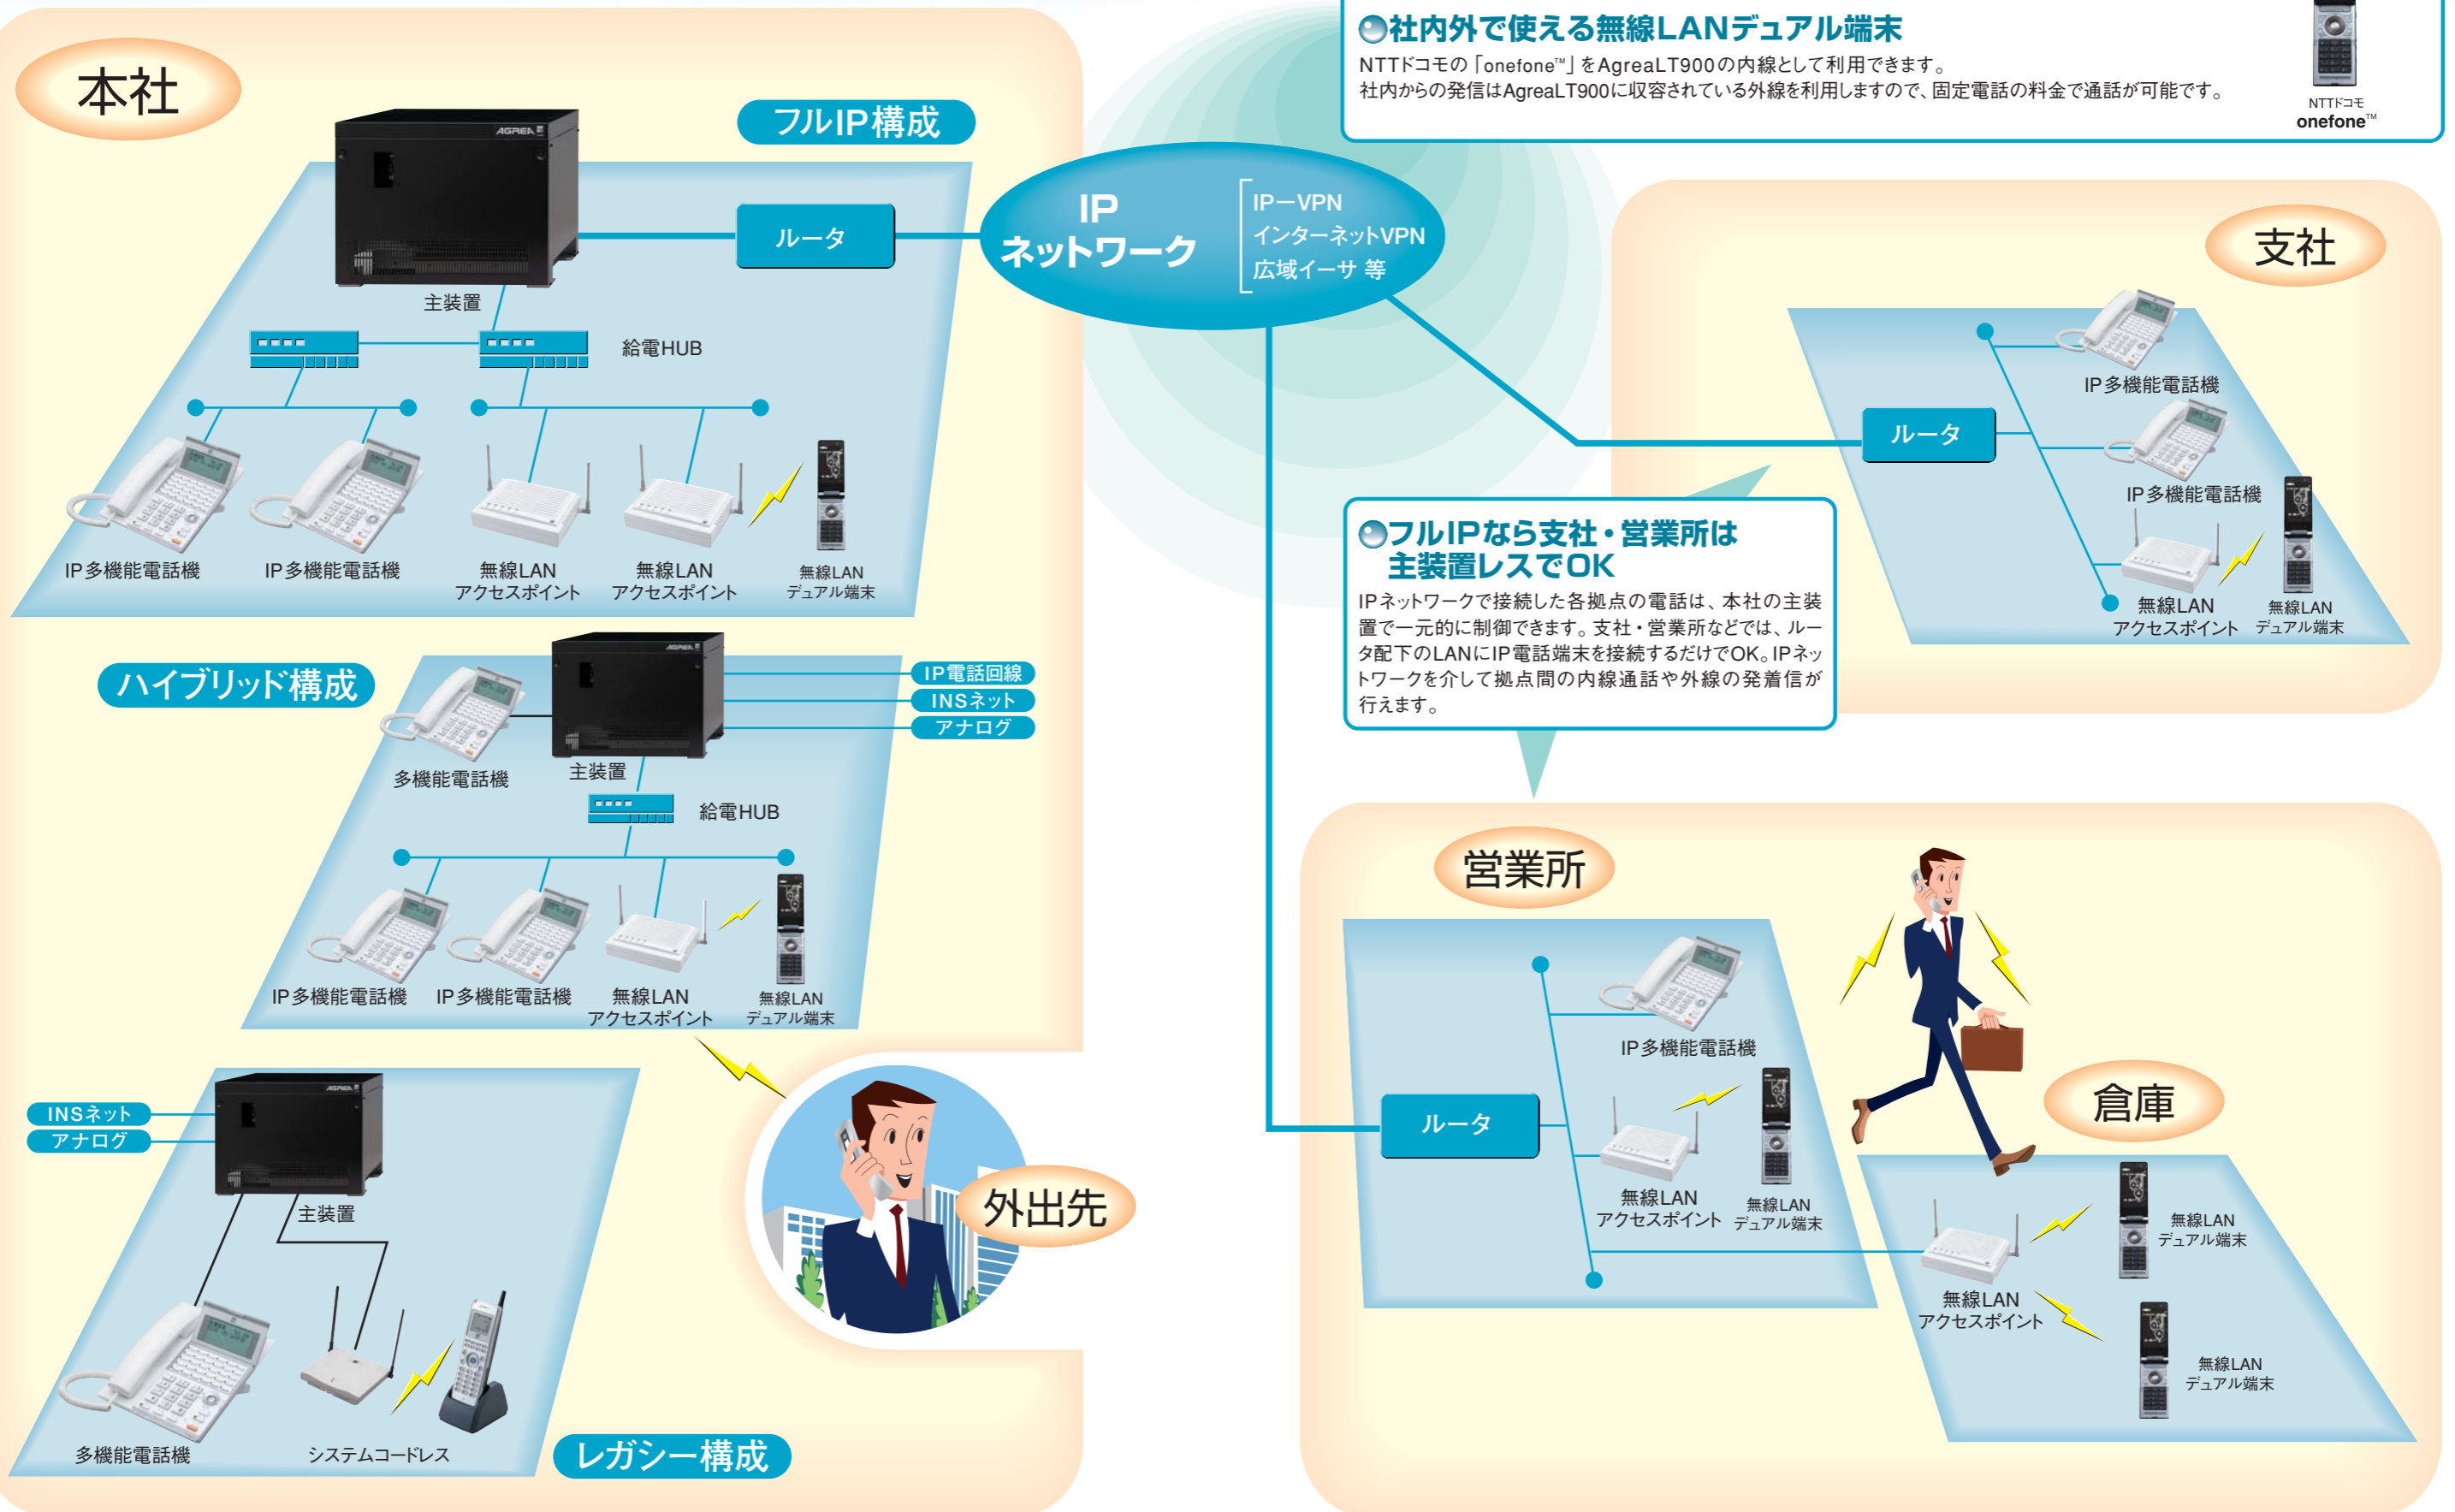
本社

フルIP構成

AGREA

主装置

ルータ

給電HUB

IP多機能電話機

IP多機能電話機

無線LAN
アクセスポイント

無線LAN
アクセスポイント

無線LAN
デュアル端末

IP
ネットワーク

IP－VPN
インターネットVPN
広域イーサ 等

社内外で使える無線LANデュアル端末

NTTドコモの「onefone™」をAgreaLT900の内線として利用できます。
社内からの発信はAgreaLT900に収容されている外線を利用しますので、固定電話の料金で通話が可能です。

NTTドコモ
onefone™

支社

IP多機能電話機

ルータ

IP多機能電話機

無線LAN
アクセスポイント

無線LAN
デュアル端末

フルIPなら支社・営業所は
主装置レスでOK

IPネットワークで接続した各拠点の電話は、本社の主装置で一元的に制御できます。支社・営業所などでは、ルータ配下のLANにIP電話端末を接続するだけでOK。IPネットワークを介して拠点間の内線通話や外線の発着信が行えます。

ハイブリッド構成

AGREA

IP電話回線
INSネット
アナログ

多機能電話機

主装置

給電HUB

IP多機能電話機

IP多機能電話機

無線LAN
アクセスポイント

無線LAN
デュアル端末

AGREA

INSネット
アナログ

主装置

多機能電話機

システムコードレス

レガシー構成

外出先

営業所

IP多機能電話機

ルータ

無線LAN
アクセスポイント

無線LAN
デュアル端末

倉庫

無線LAN
デュアル端末

無線LAN
アクセスポイント

無線LAN
デュアル端末